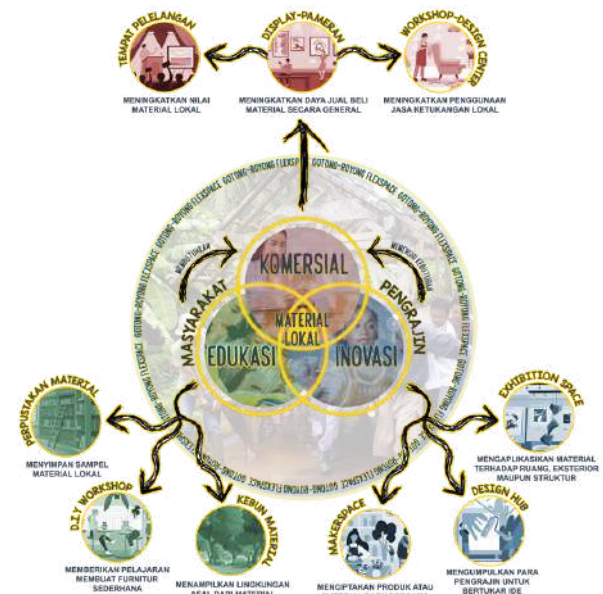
TEMPAT PELELANGAN

MENINGKATKAN NILAI MATERIAL LOKAL

DISPLAY-PAMERAN

MENINGKATKAN DAYA JUAL BELI MATERIAL SECARA GENERAL

WORKSHOP-DESIGN CENTER

MENINGKATKAN PENGGUNAAN JASA KETUKANGAN LOKAL

GOTONG-ROYONG FLEXSPACE GOTONG-ROYONG FLEXSPACE GOTONG-ROYONG FLEXSPACE GOTONG-ROYONG FLEXSPACE GOTONG-ROYONG FLEXSPACE GOTONG-ROYONG FLEXSPACE

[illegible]

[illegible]

KOMERSIAL

MASYARAKAT

PENGRAJIN

MATERIAL LOKAL

EDUKASI

INOVASI

PERPUSTAKAAN MATERIAL

MENYIMPAN SAMPEL MATERIAL LOKAL

D.I.Y WORKSHOP

MEMBERIKAN PELAJARAN MEMBUAT FURNITUR SEDERHANA

KEBUN MATERIAL

MENAMPILKAN LINGKUNGAN ASAL DARI MATERIAL

MAKERSPACE

MENCIPTAKAN PRODUK ATAU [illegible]

EXHIBITION SPACE

MENGAPLIKASIKAN MATERIAL TERHADAP RUANG, EKSTERIOR MAUPUN STRUKTUR

DESIGN HUB

MENGUMPULKAN PARA PENGRAJIN UNTUK BERTUKAR IDE